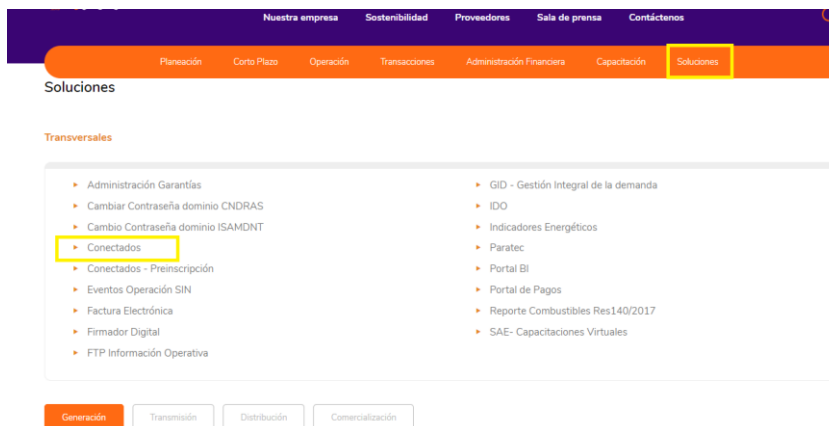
Nuestra empresa Sostenibilidad Proveedores Sala de prensa Contáctenos

Planeación Corto Plazo Operación Transacciones Administración Financiera Capacitación Soluciones

Soluciones

Transversales

- Administración Garantías
- Cambiar Contraseña dominio CNDRAS
- Cambio Contraseña dominio ISAMDNT
- Conectados
- Conectados - Preinscripción
- Eventos Operación SIN
- Factura Electrónica
- Firmador Digital
- FTP Información Operativa

- GID - Gestión Integral de la demanda
- IDO
- Indicadores Energéticos
- Paratec
- Portal BI
- Portal de Pagos
- Reporte Combustibles Res140/2017
- SAE- Capacitaciones Virtuales

Generación Transmisión Distribución Comercialización